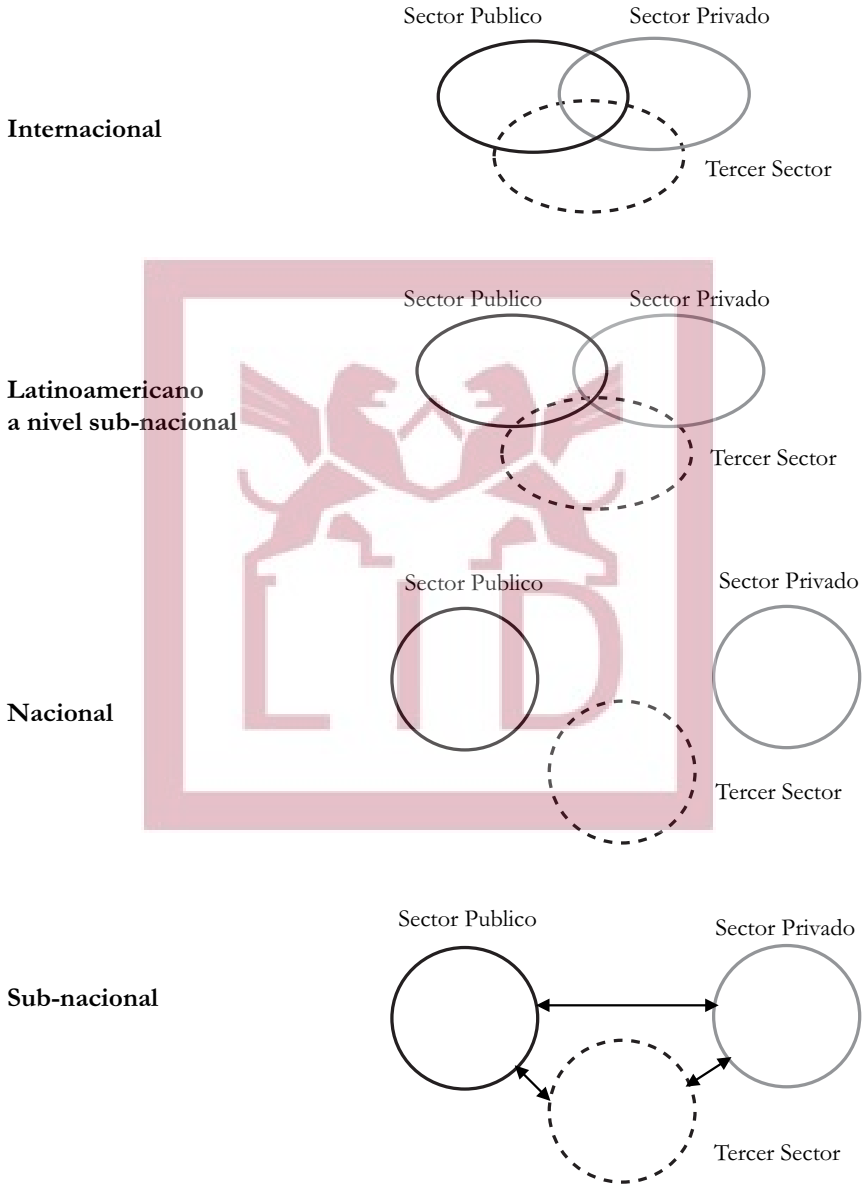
Sector Publico

Sector Privado

Internacional

Tercer Sector

Sector Publico

Sector Privado

Latinoamericano a nivel sub-nacional

Tercer Sector

Sector Publico

Sector Privado

Nacional

Tercer Sector

Sector Publico

Sector Privado

Sub-nacional

Tercer Sector